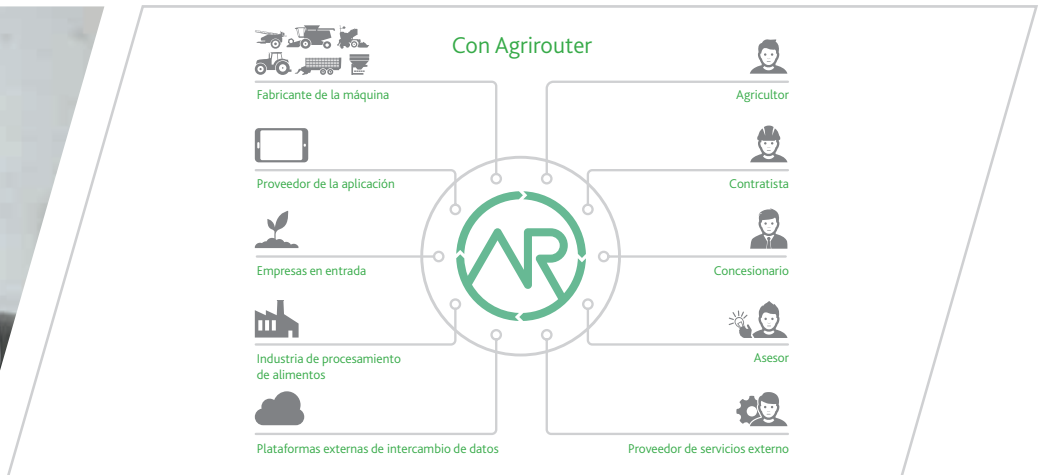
Con Agrirouter

Fabricante de la máquina

Proveedor de la aplicación

Empresas en entrada

Industria de procesamiento de alimentos

Plataformas externas de intercambio de datos

Agricultor

Contratista

Concesionario

Asesor

Proveedor de servicios externo